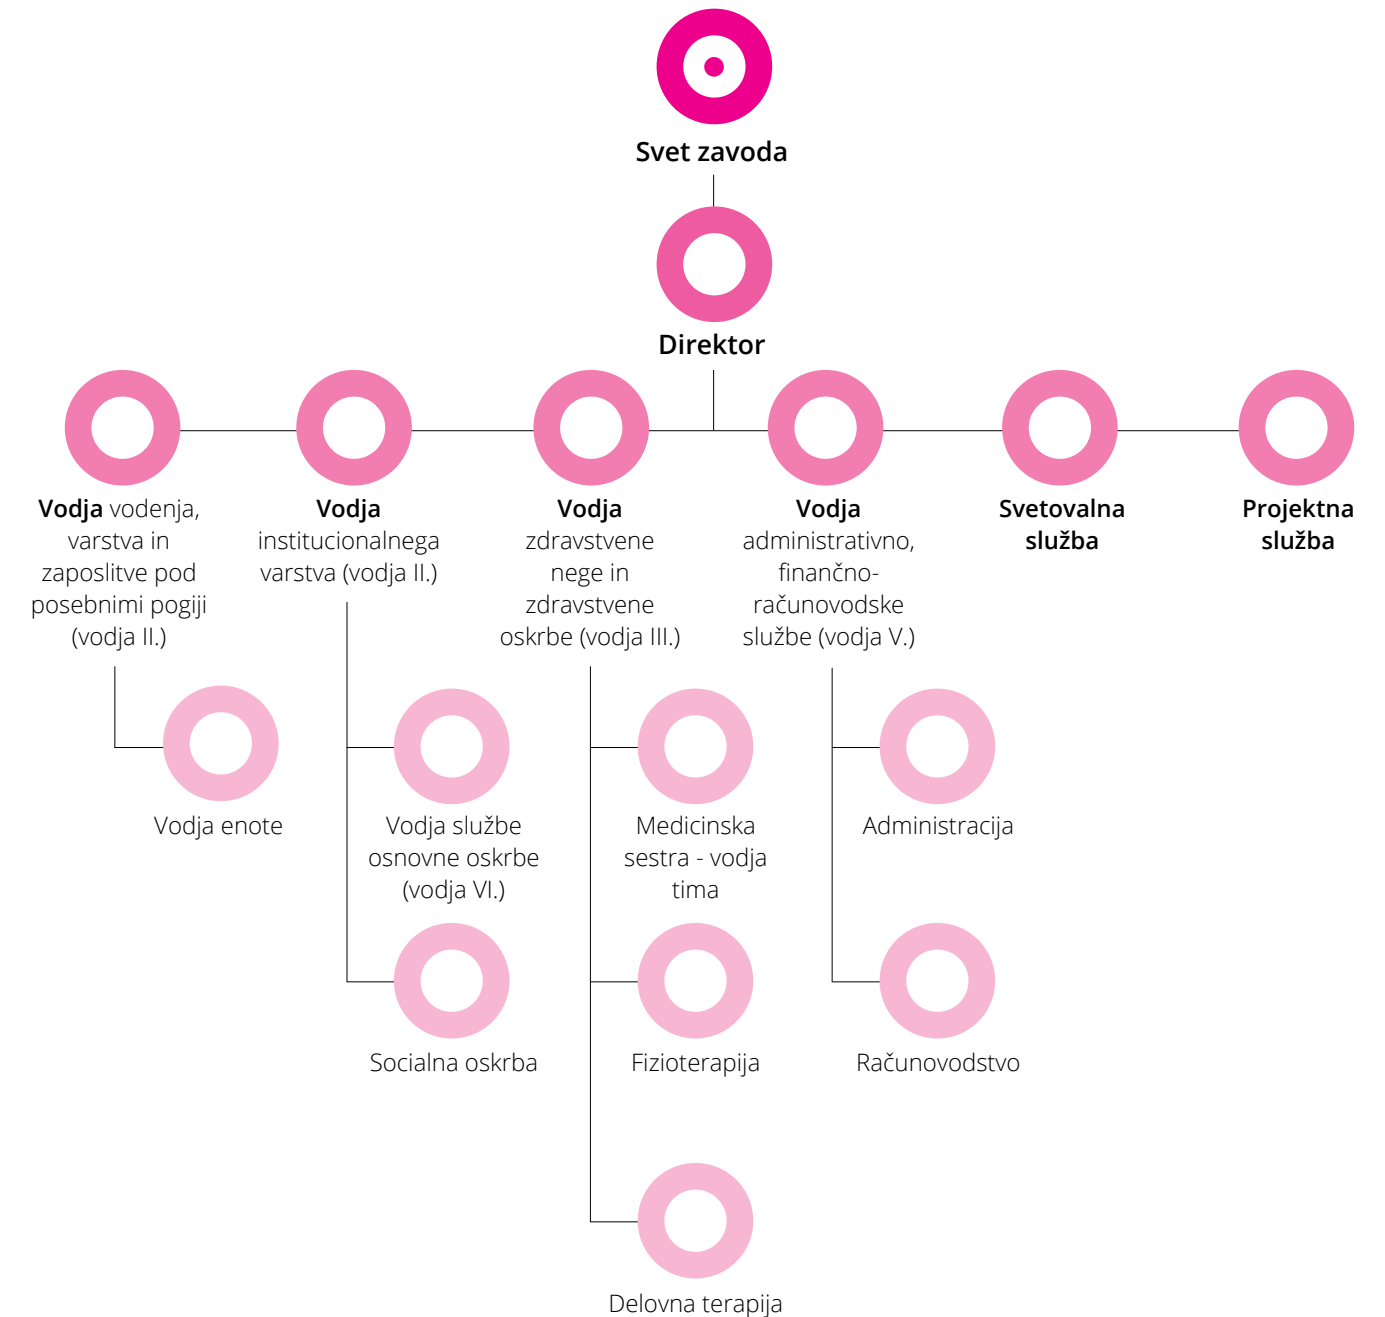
Svet zavoda

Direktor

Vodja vodenja, varstva in zaposlitve pod posebnimi pogiji (vodja II.)

Vodja institucionalnega varstva (vodja II.)

Vodja zdravstvene nege in zdravstvene oskrbe (vodja III.)

Vodja administrativno, finančno-računovodske službe (vodja V.)

Svetovalna služba

Projektna služba

Vodja enote

Vodja službe osnovne oskrbe (vodja VI.)

Socialna oskrba

Medicinska sestra - vodja tima

Fizioterapija

Delovna terapija

Administracija

Računovodstvo